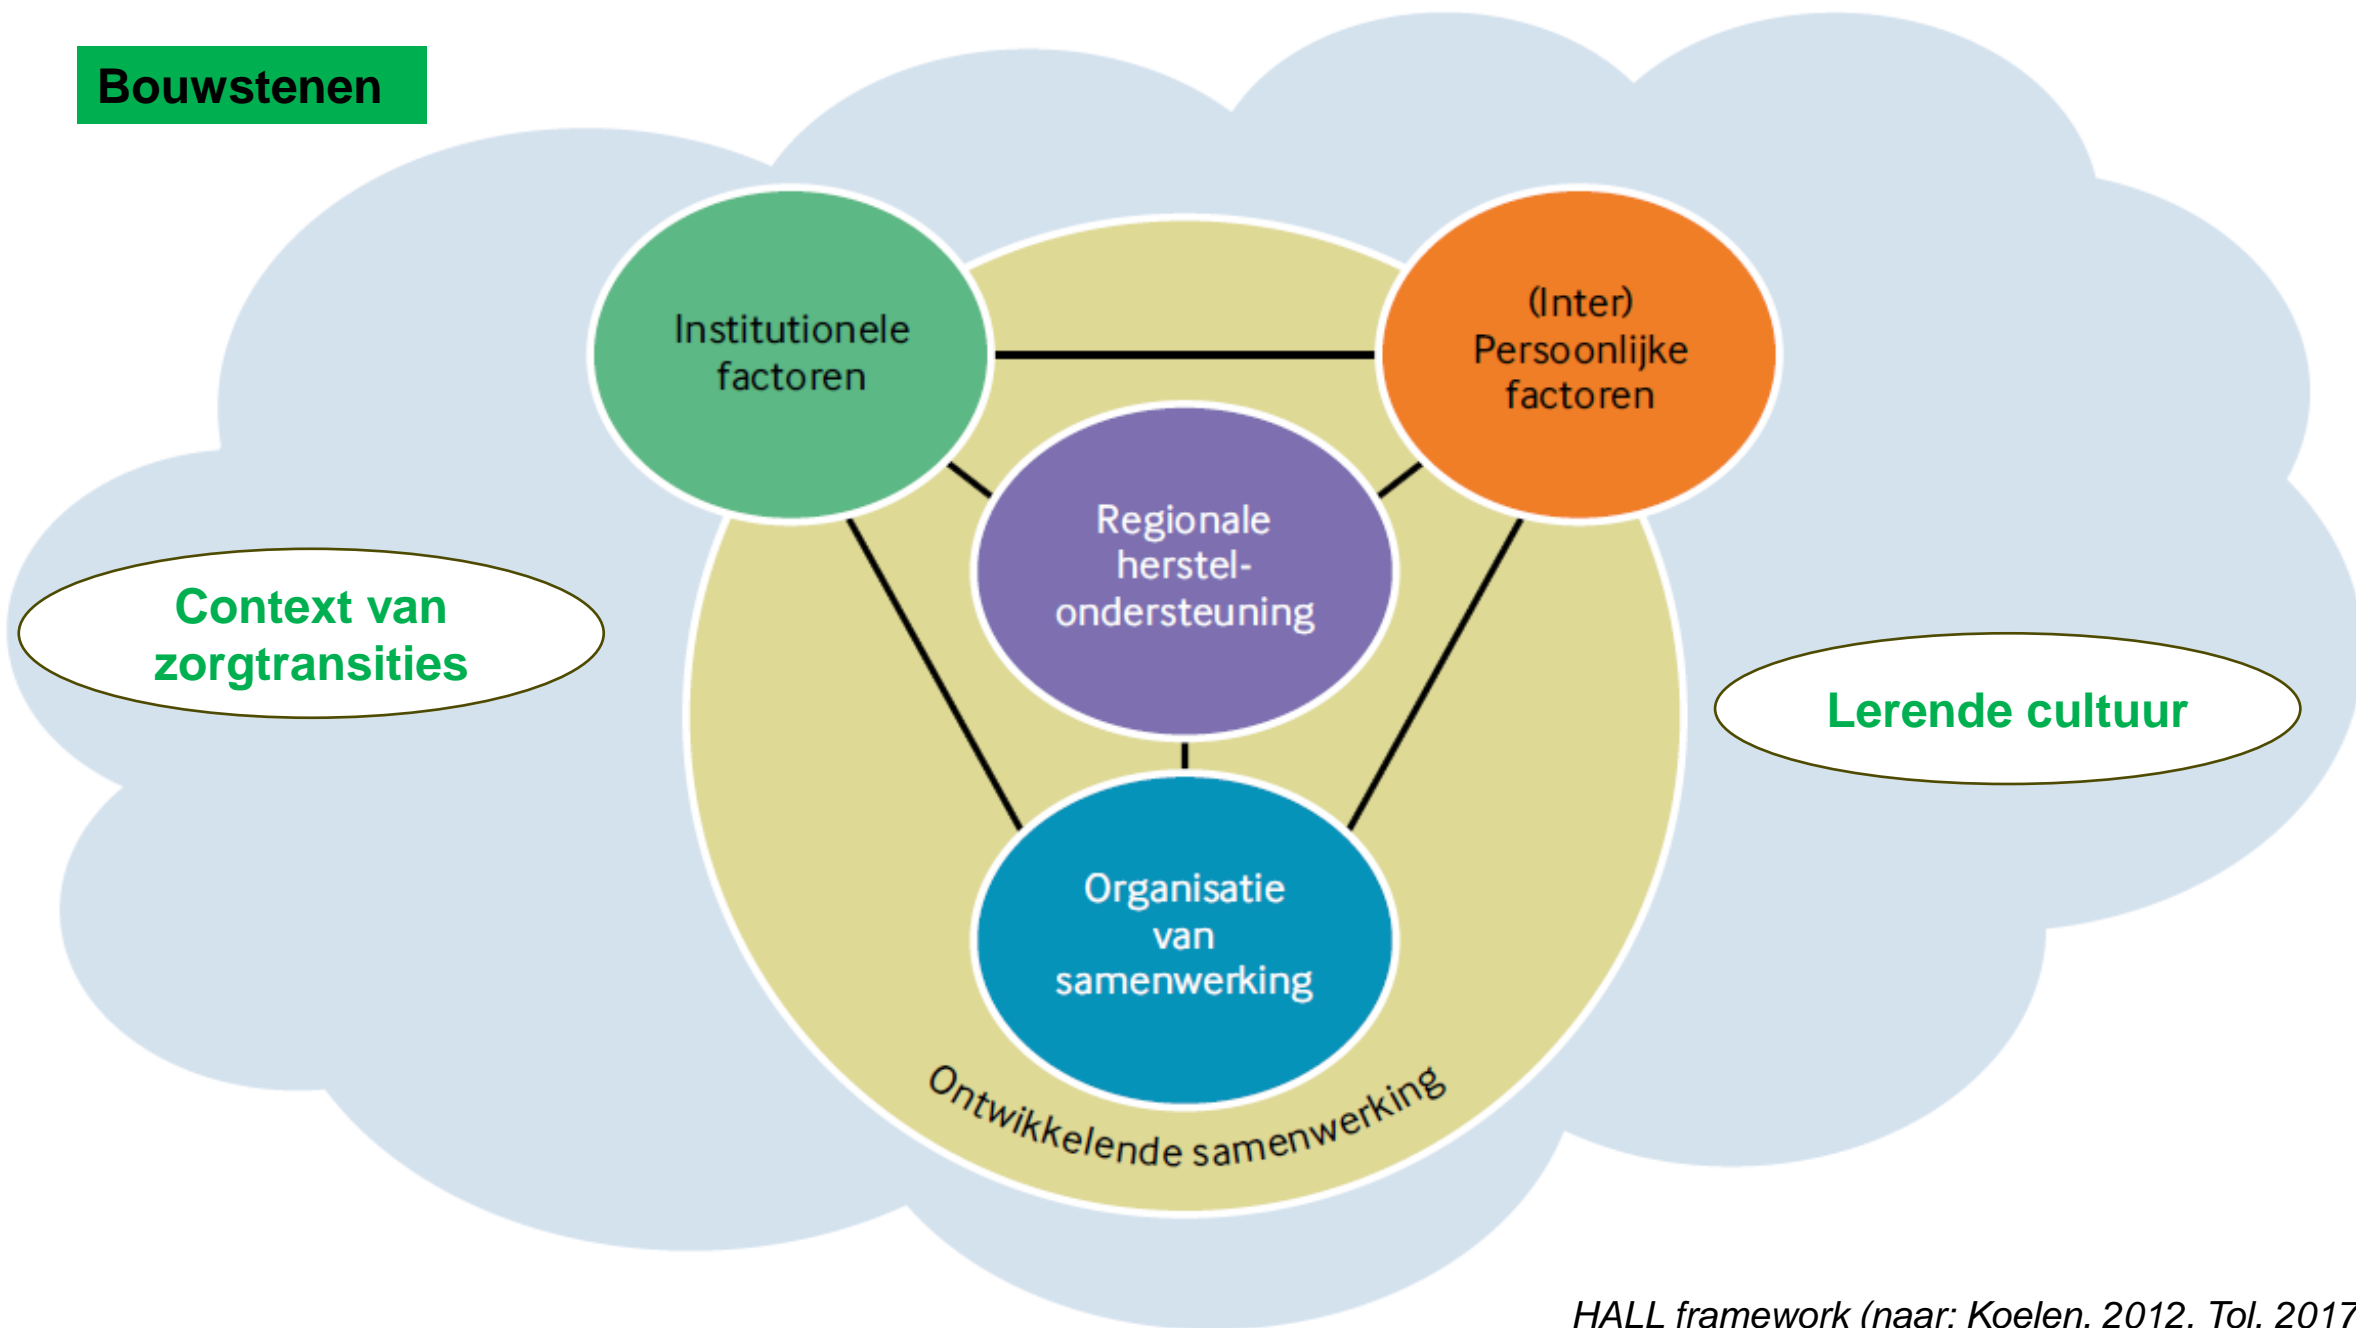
Bouwstenen

Institutionele factoren

(Inter) Persoonlijke factoren

Regionale herstel-ondersteuning

Context van zorgtransities

Lerende cultuur

Organisatie van samenwerking

Ontwikkelende samenwerking

HALL framework (naar: Koelen, 2012, Tol, 2017